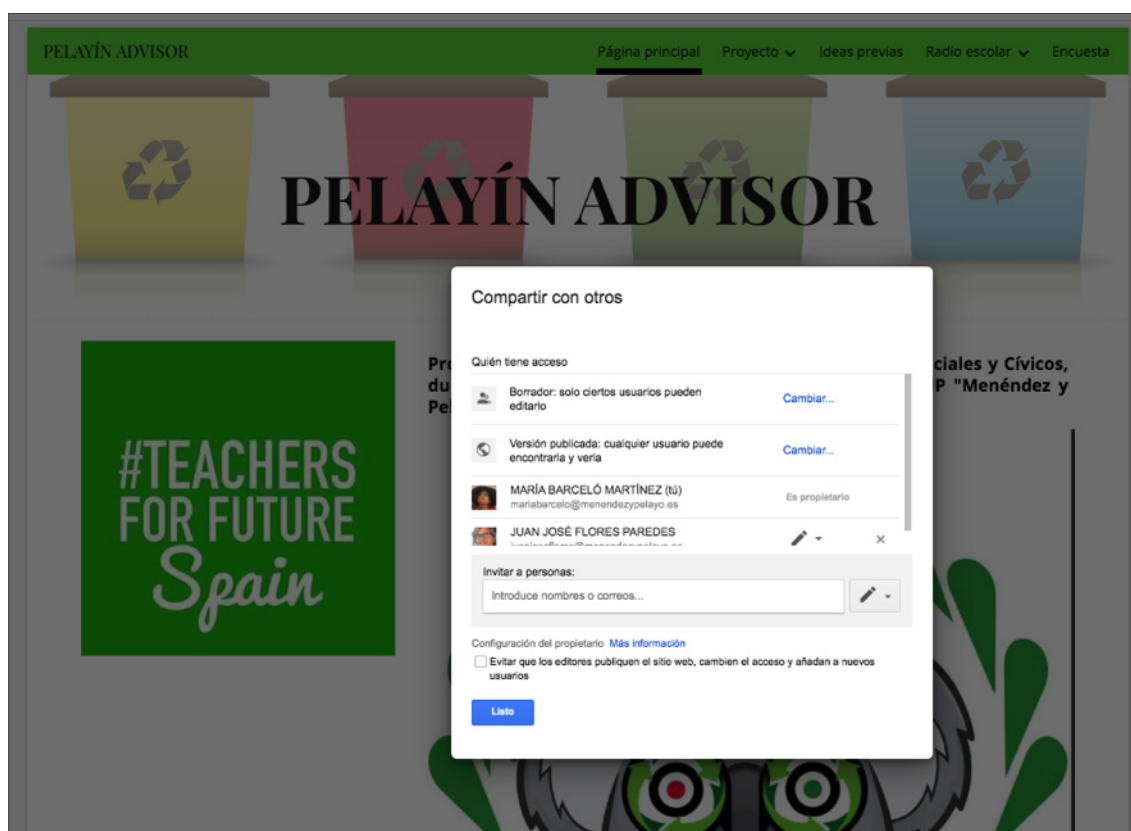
PELAYÍN ADVISOR

Página principal Proyecto Ideas previas Radio escolar Encuesta

PELAYÍN ADVISOR

#TEACHERS FOR FUTURE Spain

Pr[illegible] du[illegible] Pe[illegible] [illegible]ciales y Cívicos, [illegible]P "Menéndez y

Compartir con otros

Quién tiene acceso

Borrador: solo ciertos usuarios pueden editarlo Cambiar...

Versión publicada: cualquier usuario puede encontrarla y verla Cambiar...

MARÍA BARCELÓ MARTÍNEZ (tú) mariabarcelo@menendezypelayo.es Es propietario

JUAN JOSÉ FLORES PAREDES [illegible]

Invitar a personas:

Introduce nombres o correos...

Configuración del propietario Más información

Evitar que los editores publiquen el sitio web, cambien el acceso y añadan a nuevos usuarios

Listo